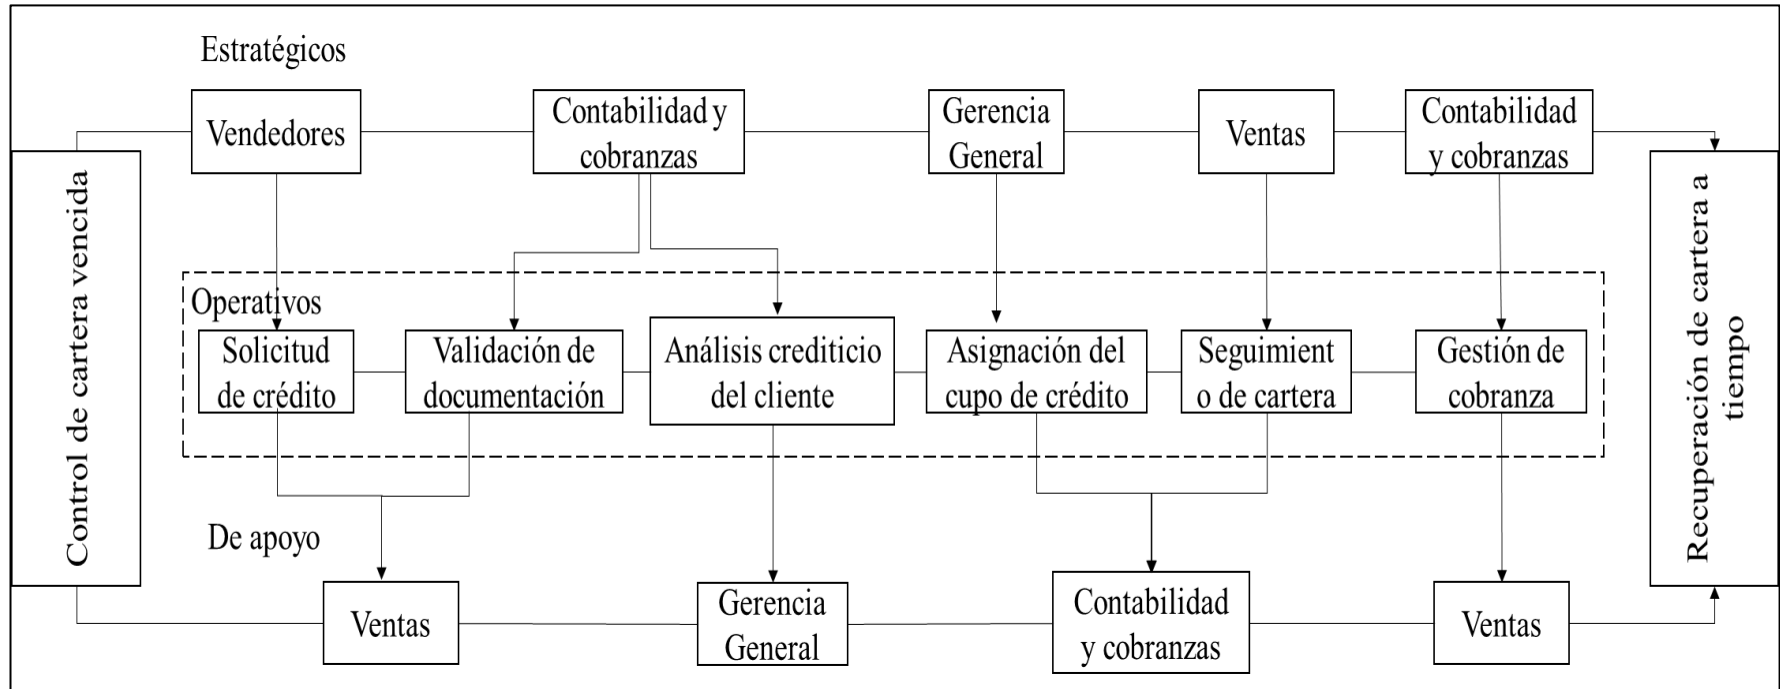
Estratégicos

Control de cartera vencida

Vendedores

Contabilidad y cobranzas

Gerencia General

Ventas

Contabilidad y cobranzas

Recuperación de cartera a tiempo

Operativos

Solicitud de crédito

Validación de documentación

Análisis crediticio del cliente

Asignación del cupo de crédito

Seguimient o de cartera

Gestión de cobranza

De apoyo

Ventas

Gerencia General

Contabilidad y cobranzas

Ventas